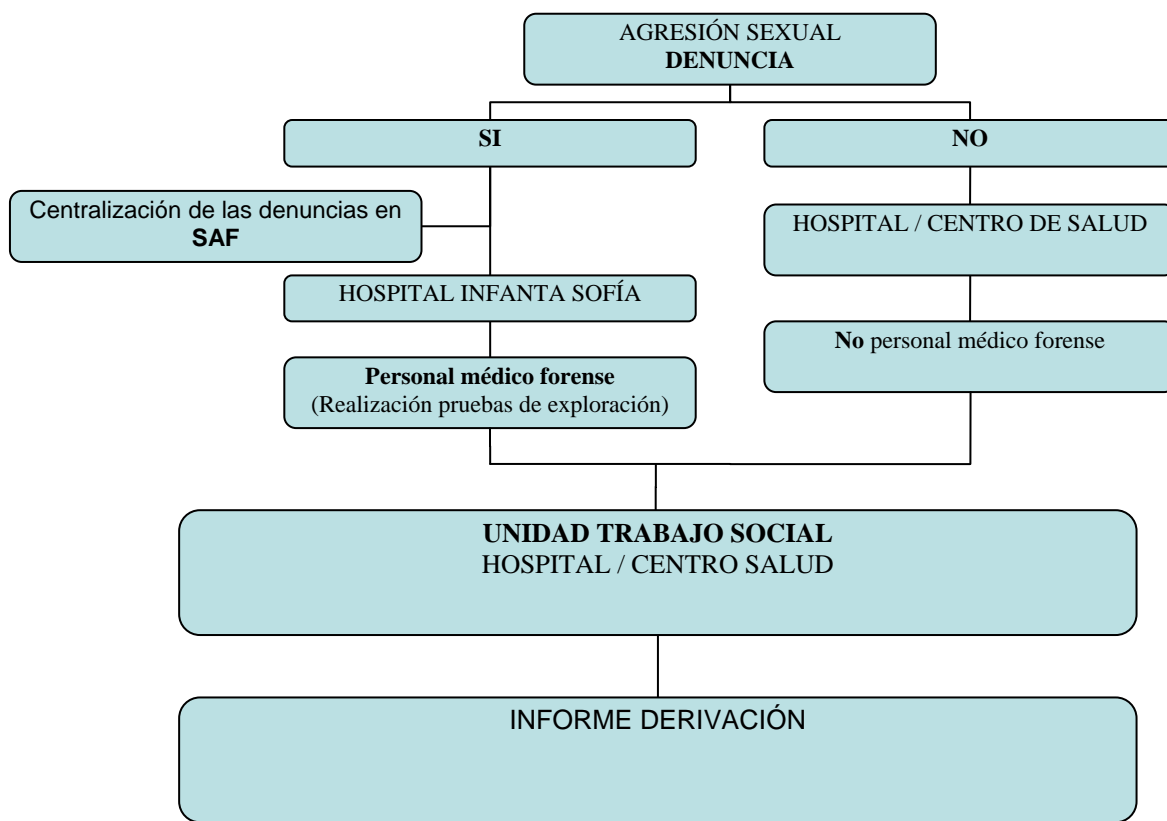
AGRESIÓN SEXUAL
DENUNCIA

SI

NO

Centralización de las denuncias en SAF

HOSPITAL INFANTA SOFÍA

Personal médico forense
(Realización pruebas de exploración)

HOSPITAL / CENTRO DE SALUD

No personal médico forense

UNIDAD TRABAJO SOCIAL
HOSPITAL / CENTRO SALUD

INFORME DERIVACIÓN